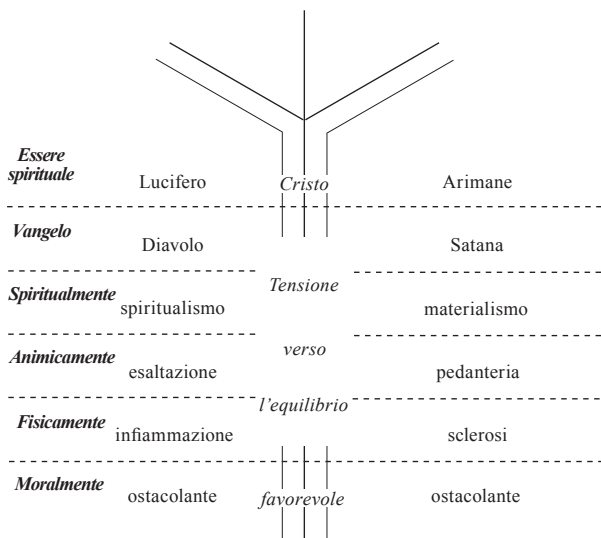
| | | | |
|---|---|---|---|
| *Essere spirituale* | Lucifero | *Cristo* | Arimane |
| *Vangelo* | Diavolo | | Satana |
| *Spiritualmente* | spiritualismo | *Tensione* | materialismo |
| *Animicamente* | esaltazione | *verso* | pedanteria |
| *Fisicamente* | infiammazione | *l'equilibrio* | sclerosi |
| *Moralmente* | ostacolante | *favorevole* | ostacolante |